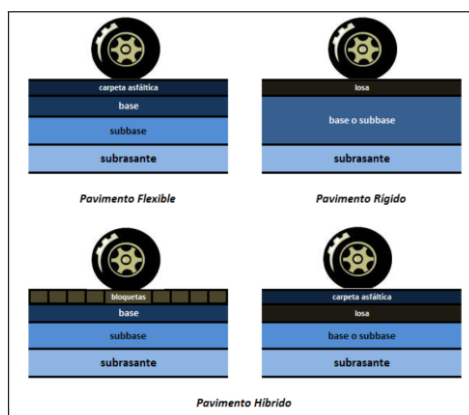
carpeta asfáltica
base
subbase
subrasante

Pavimento Flexible

losa
base o subbase
subrasante

Pavimento Rígido

bloquetas
base
subbase
subrasante

carpeta asfáltica
losa
base o subbase
subrasante

Pavimento Híbrido